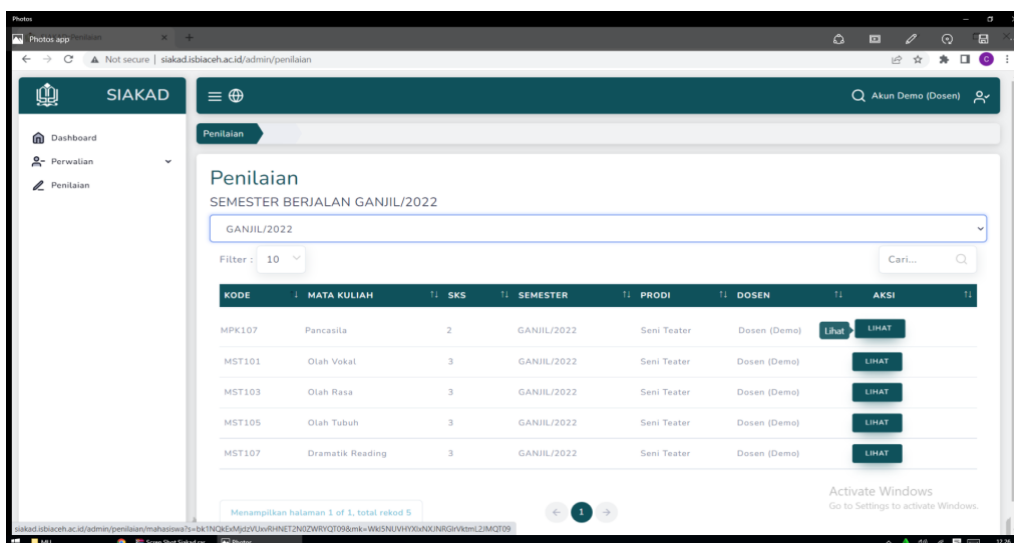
Photos

Photos.app Penilaian

Not secure | siakad.isbiaceh.ac.id/admin/penilaian

SIAKAD

Akun Demo (Dosen)

Dashboard

Perwalian

Penilaian

Penilaian

Penilaian

SEMESTER BERJALAN GANJIL/2022

GANJIL/2022

Filter : 10

Cari...

| KODE | MATA KULIAH | SKS | SEMESTER | PRODI | DOSEN | AKSI |
|---|---|---|---|---|---|---|
| MPK107 | Pancasila | 2 | GANJIL/2022 | Seni Teater | Dosen (Demo) | Lihat LIHAT |
| MST101 | Olah Vokal | 3 | GANJIL/2022 | Seni Teater | Dosen (Demo) | LIHAT |
| MST103 | Olah Rasa | 3 | GANJIL/2022 | Seni Teater | Dosen (Demo) | LIHAT |
| MST105 | Olah Tubuh | 3 | GANJIL/2022 | Seni Teater | Dosen (Demo) | LIHAT |
| MST107 | Dramatik Reading | 3 | GANJIL/2022 | Seni Teater | Dosen (Demo) | LIHAT |

Menampilkan halaman 1 of 1, total rekod 5

1

Activate Windows
Go to Settings to activate Windows.

siakad.isbiaceh.ac.id/admin/penilaian/mahasiswa?s=bk1NQkExMjdzVUvvRHNET2N0ZWRYQT09&mk=WkI5NUVHYXlxNXJNRGlrVktmL2JMQT09